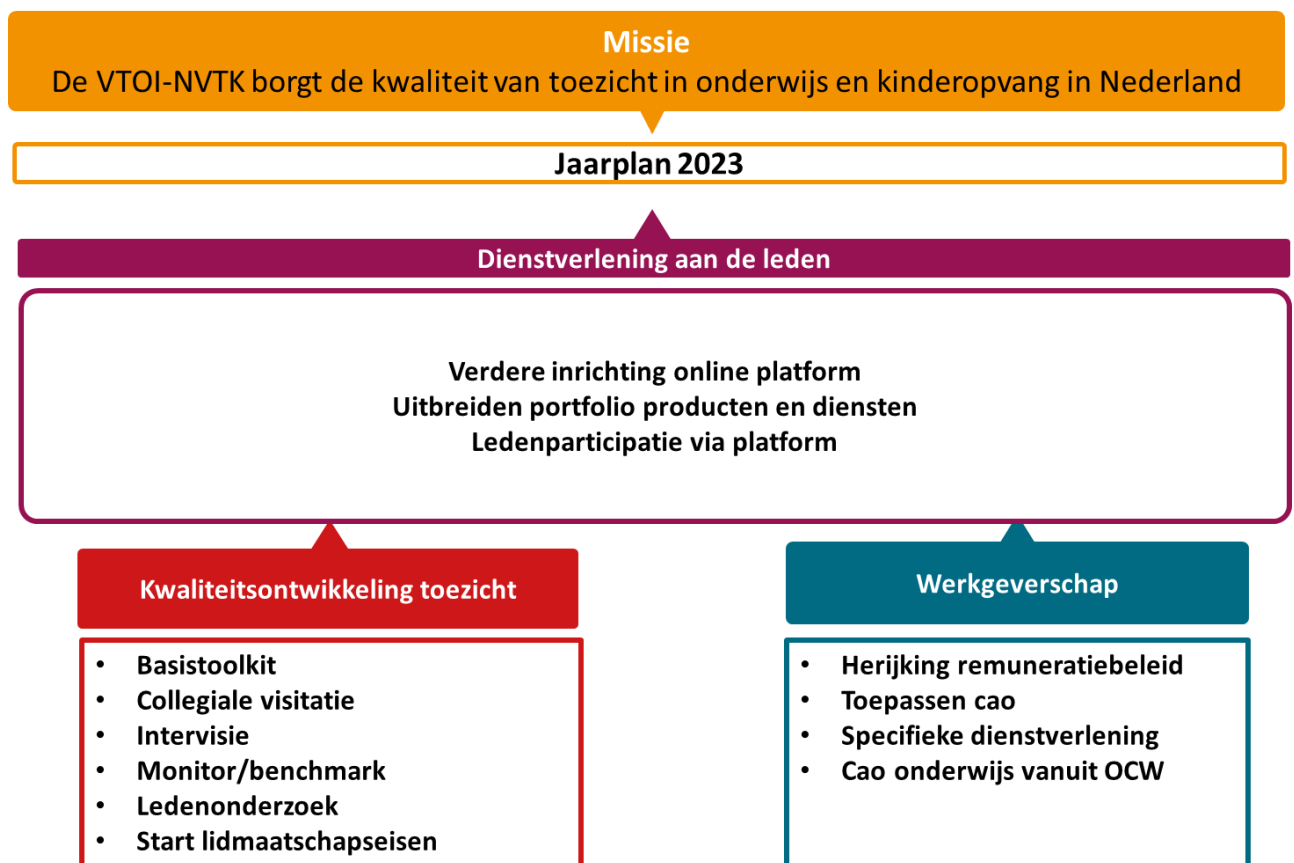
Missie
De VTOI-NVTK borgt de kwaliteit van toezicht in onderwijs en kinderopvang in Nederland

Jaarplan 2023

Dienstverlening aan de leden

Verdere inrichting online platform
Uitbreiden portfolio producten en diensten
Ledenparticipatie via platform

Kwaliteitsontwikkeling toezicht

- Basistoolkit
- Collegiale visitatie
- Intervisie
- Monitor/benchmark
- Ledenonderzoek
- Start lidmaatschapseisen

Werkgeverschap

- Herijking remuneratiebeleid
- Toepassen cao
- Specifieke dienstverlening
- Cao onderwijs vanuit OCW